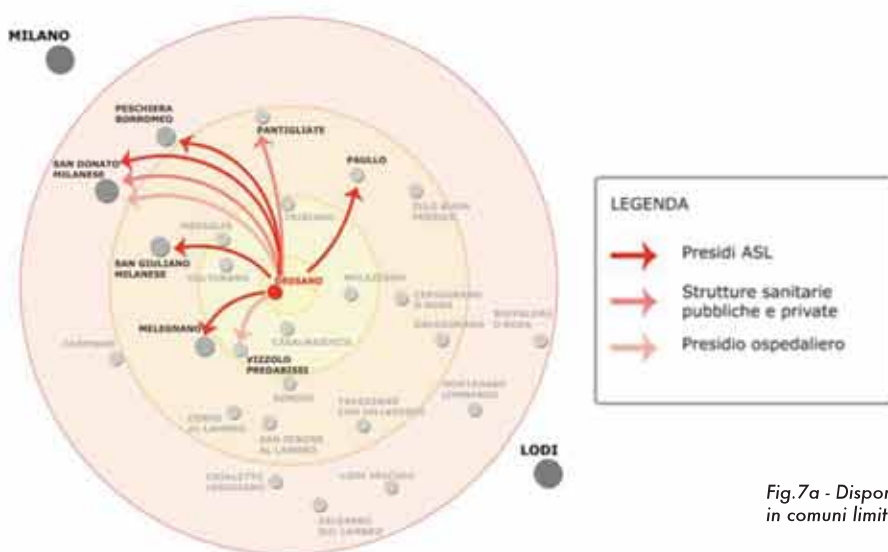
MILANO

PESCHIERA BORROMEO

PANTIGLIATE

PAULLO

SAN DONATO MILANESE

SAN GIULIANO MILANESE

DRESANO

MELEGNANO

VIZZOLO PREDABISSI

LODI

LEGENDA

Presidi ASL

Strutture sanitarie pubbliche e private

Presidio ospedaliero

Fig.7a - Dispor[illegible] in comuni limit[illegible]